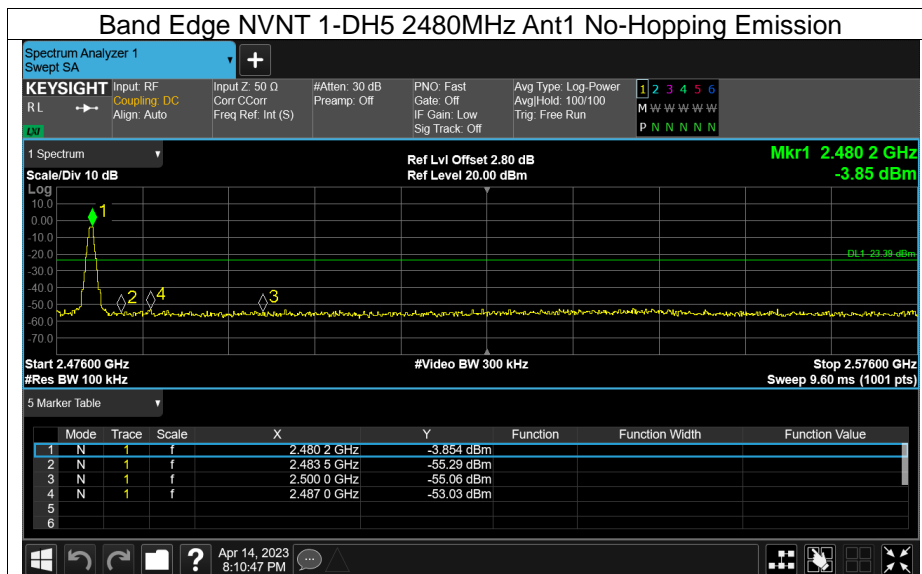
Band Edge NVNT 1-DH5 2480MHz Ant1 No-Hopping Emission

Spectrum Analyzer 1
Swept SA

KEYSIGHT
RL
LXI

Input: RF
Coupling: DC
Align: Auto

Input Z: 50 Ω
Corr CCorr
Freq Ref: Int (S)

#Atten: 30 dB
Preamp: Off

PNO: Fast
Gate: Off
IF Gain: Low
Sig Track: Off

Avg Type: Log-Power
Avg|Hold: 100/100
Trig: Free Run

1 2 3 4 5 6
M W W W W W
P N N N N N

1 Spectrum
Scale/Div 10 dB
Log

Ref Lvl Offset 2.80 dB
Ref Level 20.00 dBm

Mkr1 2.480 2 GHz
-3.85 dBm

10.0
0.00
-10.0
-20.0
-30.0
-40.0
-50.0
-60.0
-70.0

DL1 -23.39 dBm

1
2
4
3

Start 2.47600 GHz
#Res BW 100 kHz

#Video BW 300 kHz

Stop 2.57600 GHz
Sweep 9.60 ms (1001 pts)

5 Marker Table

| | Mode | Trace | Scale | X | Y | Function | Function Width | Function Value |
|---|---|---|---|---|---|---|---|---|
| 1 | N | 1 | f | 2.480 2 GHz | -3.854 dBm | | | |
| 2 | N | 1 | f | 2.483 5 GHz | -55.29 dBm | | | |
| 3 | N | 1 | f | 2.500 0 GHz | -55.06 dBm | | | |
| 4 | N | 1 | f | 2.487 0 GHz | -53.03 dBm | | | |
| 5 | | | | | | | | |
| 6 | | | | | | | | |

Apr 14, 2023
8:10:47 PM